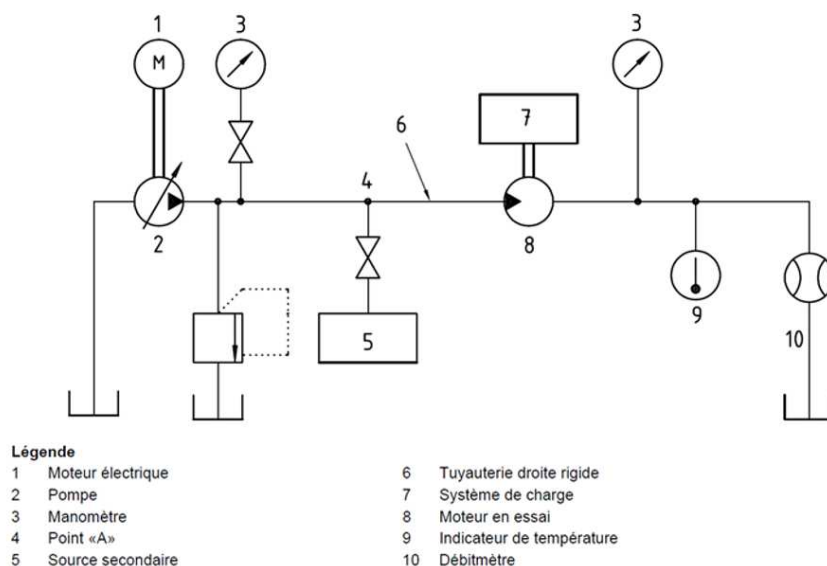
1 M 3 3 6 7 4 2 8 9 5 10

Légende
1 Moteur électrique
2 Pompe
3 Manomètre
4 Point «A»
5 Source secondaire

6 Tuyauterie droite rigide
7 Système de charge
8 Moteur en essai
9 Indicateur de température
10 Débitmètre